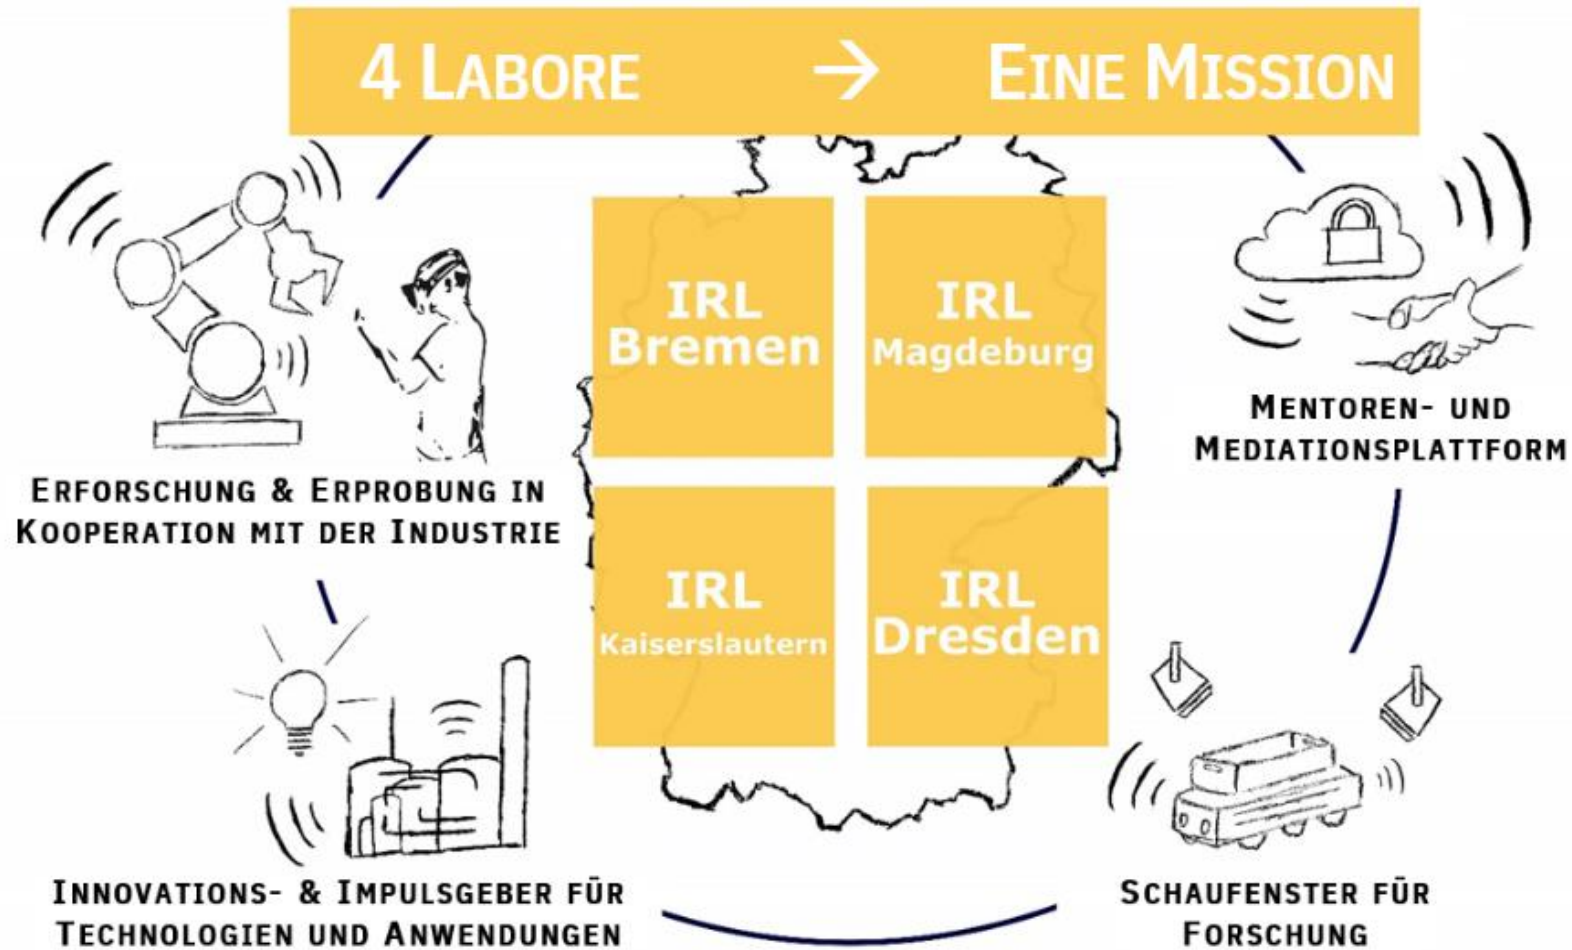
4 LABORE → EINE MISSION

IRL Bremen

IRL Magdeburg

IRL Kaiserslautern

IRL Dresden

ERFORSCHUNG & ERPROBUNG IN KOOPERATION MIT DER INDUSTRIE

MENTOREN- UND MEDIATIONSPLATTFORM

INNOVATIONS- & IMPULSGEBER FÜR TECHNOLOGIEN UND ANWENDUNGEN

SCHAUFENSTER FÜR FORSCHUNG